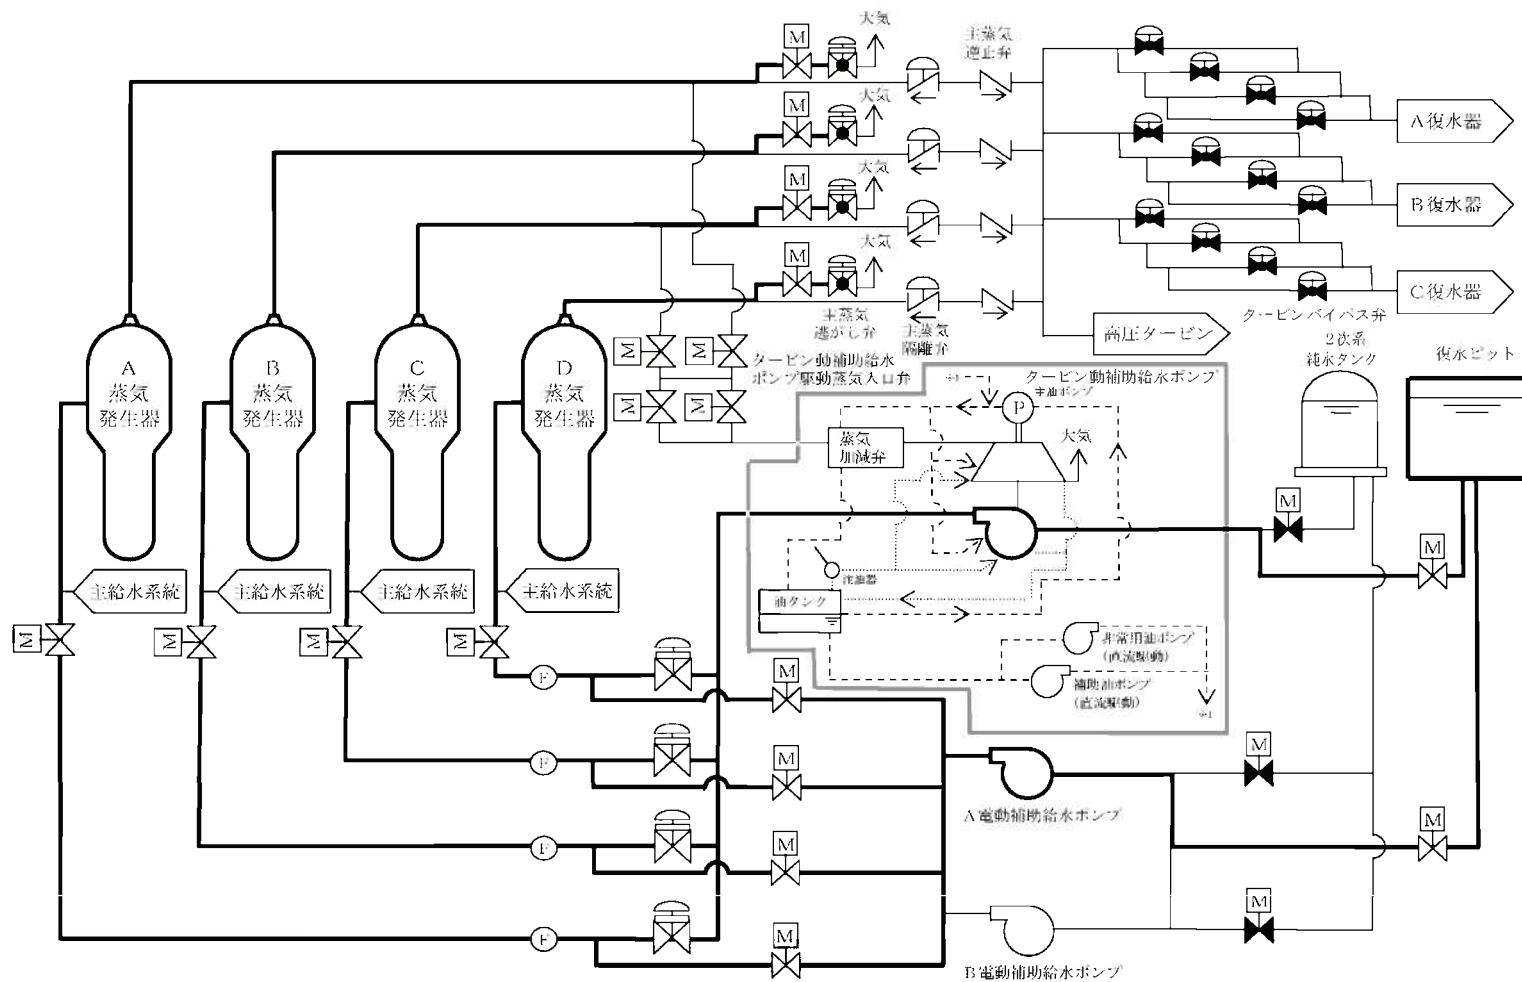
大気
主蒸気
逆止弁
M
大気
M
大気
M
大気
M
A 復水器
B 復水器
C 復水器
主蒸気
逃がし弁
主蒸気
隔離弁
高圧タービン
タービンバイパス弁
2次系
純水タンク
復水ピット
A
蒸気
発生器
B
蒸気
発生器
C
蒸気
発生器
D
蒸気
発生器
M
M
M
M
タービン動補助給水
ポンプ駆動蒸気入口弁
タービン動補助給水ポンプ
※1
P
主油ポンプ
蒸気
加減弁
大気
M
M
注油器
油タンク
非常用油ポンプ
(直流駆動)
補助油ポンプ
(直流駆動)
※1
主給水系統
主給水系統
主給水系統
主給水系統
M
M
M
M
F
F
F
F
M
M
M
M
M
A 電動補助給水ポンプ
M
M
B 電動補助給水ポンプ